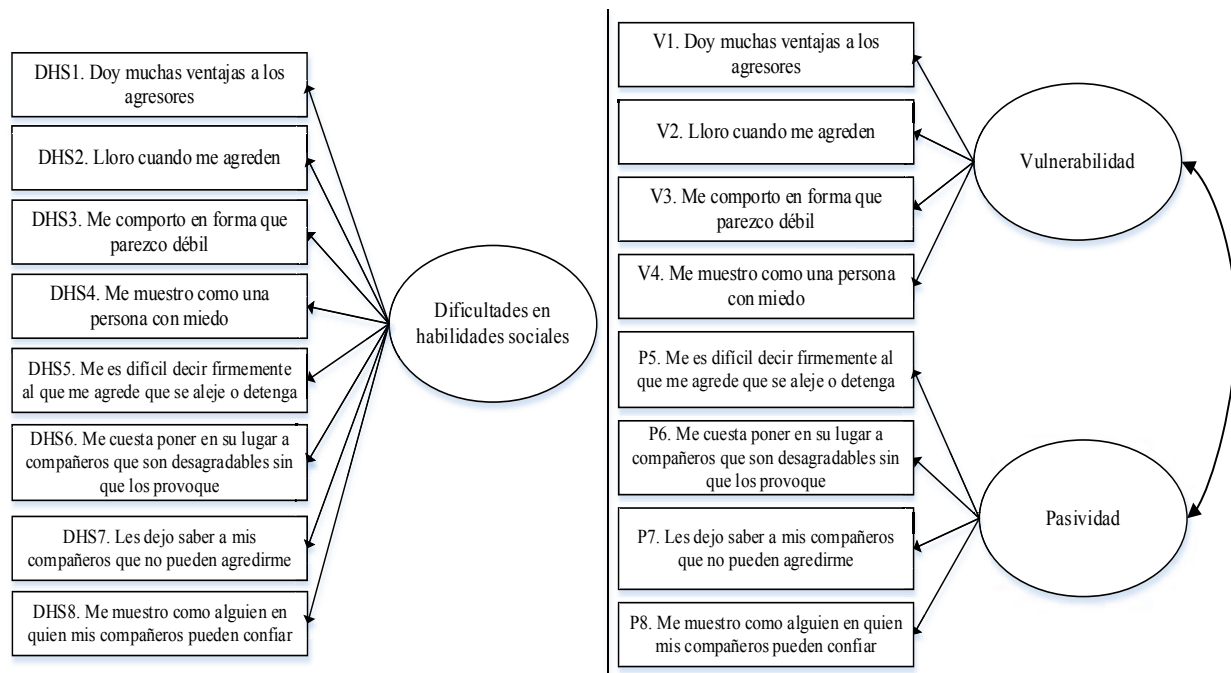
DHS1. Doy muchas ventajas a los agresores

DHS2. Lloro cuando me agreden

DHS3. Me comporto en forma que parezco débil

DHS4. Me muestro como una persona con miedo

DHS5. Me es difícil decir firmemente al que me agrede que se aleje o detenga

DHS6. Me cuesta poner en su lugar a compañeros que son desagradables sin que los provoque

DHS7. Les dejo saber a mis compañeros que no pueden agredirme

DHS8. Me muestro como alguien en quien mis compañeros pueden confiar

Dificultades en habilidades sociales

V1. Doy muchas ventajas a los agresores

V2. Lloro cuando me agreden

V3. Me comporto en forma que parezco débil

V4. Me muestro como una persona con miedo

P5. Me es difícil decir firmemente al que me agrede que se aleje o detenga

P6. Me cuesta poner en su lugar a compañeros que son desagradables sin que los provoque

P7. Les dejo saber a mis compañeros que no pueden agredirme

P8. Me muestro como alguien en quien mis compañeros pueden confiar

Vulnerabilidad

Pasividad